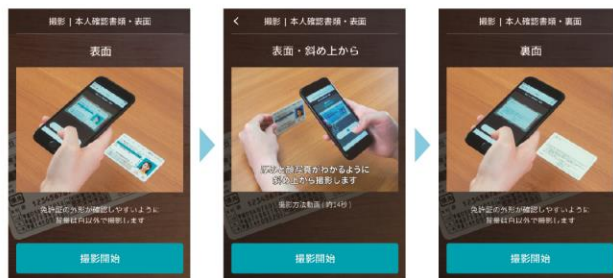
撮影 | 本人確認書類・表面

表面

免許証の外形が確認しやすいように
背景は白以外で撮影します

撮影開始

<
撮影 | 本人確認書類・表面

表面・斜め上から

免許証の厚みがわかるように
斜め上から撮影します

撮影方法動画（約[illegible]秒）

撮影開始

撮影 | 本人確認書類・裏面

裏面

免許証の外形が確認しやすいように
背景は白以外で撮影します

撮影開始